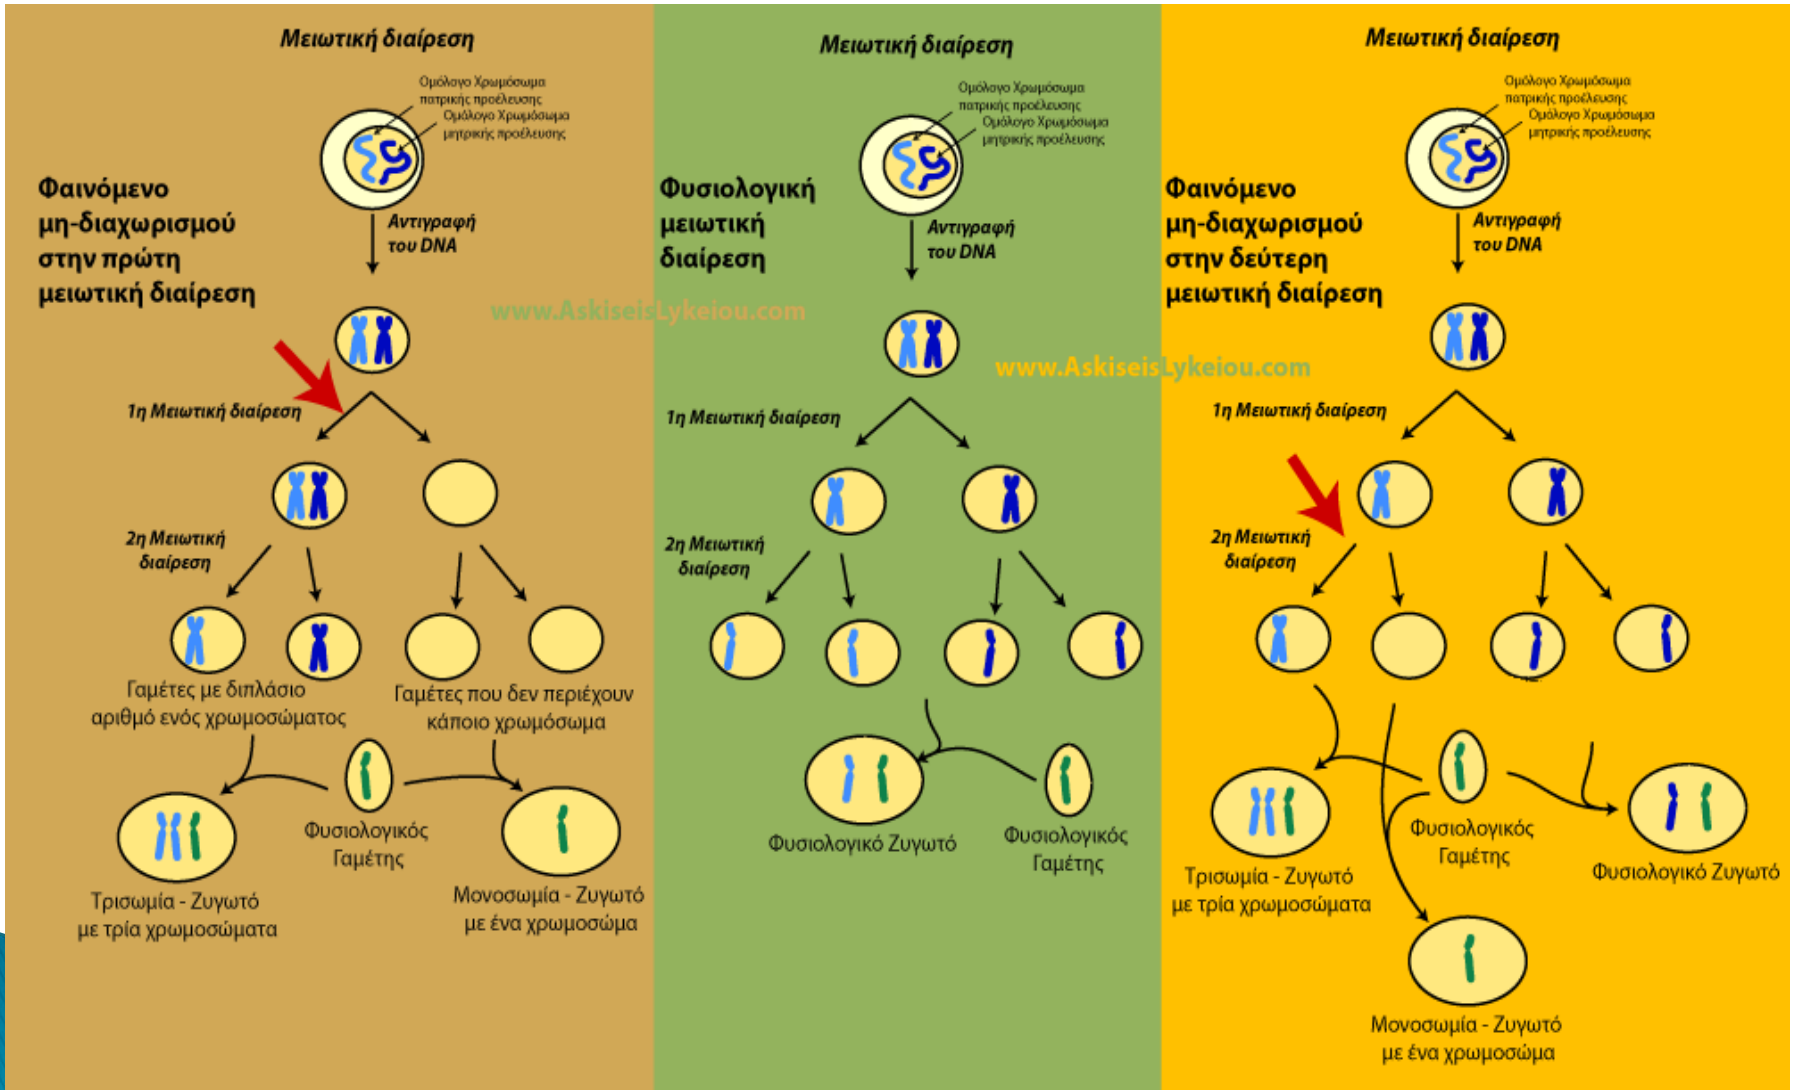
Μειωτική διαίρεση

Ομόλογο Χρωμόσωμα πατρικής προέλευσης

Ομόλογο Χρωμόσωμα μητρικής προέλευσης

Φαινόμενο μη-διαχωρισμού στην πρώτη μειωτική διαίρεση

Αντιγραφή του DNA

1η Μειωτική διαίρεση

2η Μειωτική διαίρεση

Γαμέτες με διπλάσιο αριθμό ενός χρωμοσώματος

Γαμέτες που δεν περιέχουν κάποιο χρωμόσωμα

Φυσιολογικός Γαμέτης

Τρισωμία - Ζυγωτό με τρία χρωμοσώματα

Μονοσωμία - Ζυγωτό με ένα χρωμοσώμα

Μειωτική διαίρεση

Ομόλογο Χρωμόσωμα πατρικής προέλευσης

Ομόλογο Χρωμόσωμα μητρικής προέλευσης

Φυσιολογική μειωτική διαίρεση

Αντιγραφή του DNA

www.AskiseisLykeiou.com

1η Μειωτική διαίρεση

2η Μειωτική διαίρεση

Φυσιολογικό Ζυγωτό

Φυσιολογικός Γαμέτης

Μειωτική διαίρεση

Ομόλογο Χρωμόσωμα πατρικής προέλευσης

Ομόλογο Χρωμόσωμα μητρικής προέλευσης

Φαινόμενο μη-διαχωρισμού στην δεύτερη μειωτική διαίρεση

Αντιγραφή του DNA

www.AskiseisLykeiou.com

1η Μειωτική διαίρεση

2η Μειωτική διαίρεση

Φυσιολογικός Γαμέτης

Τρισωμία - Ζυγωτό με τρία χρωμοσώματα

Φυσιολογικό Ζυγωτό

Μονοσωμία - Ζυγωτό με ένα χρωμοσώμα